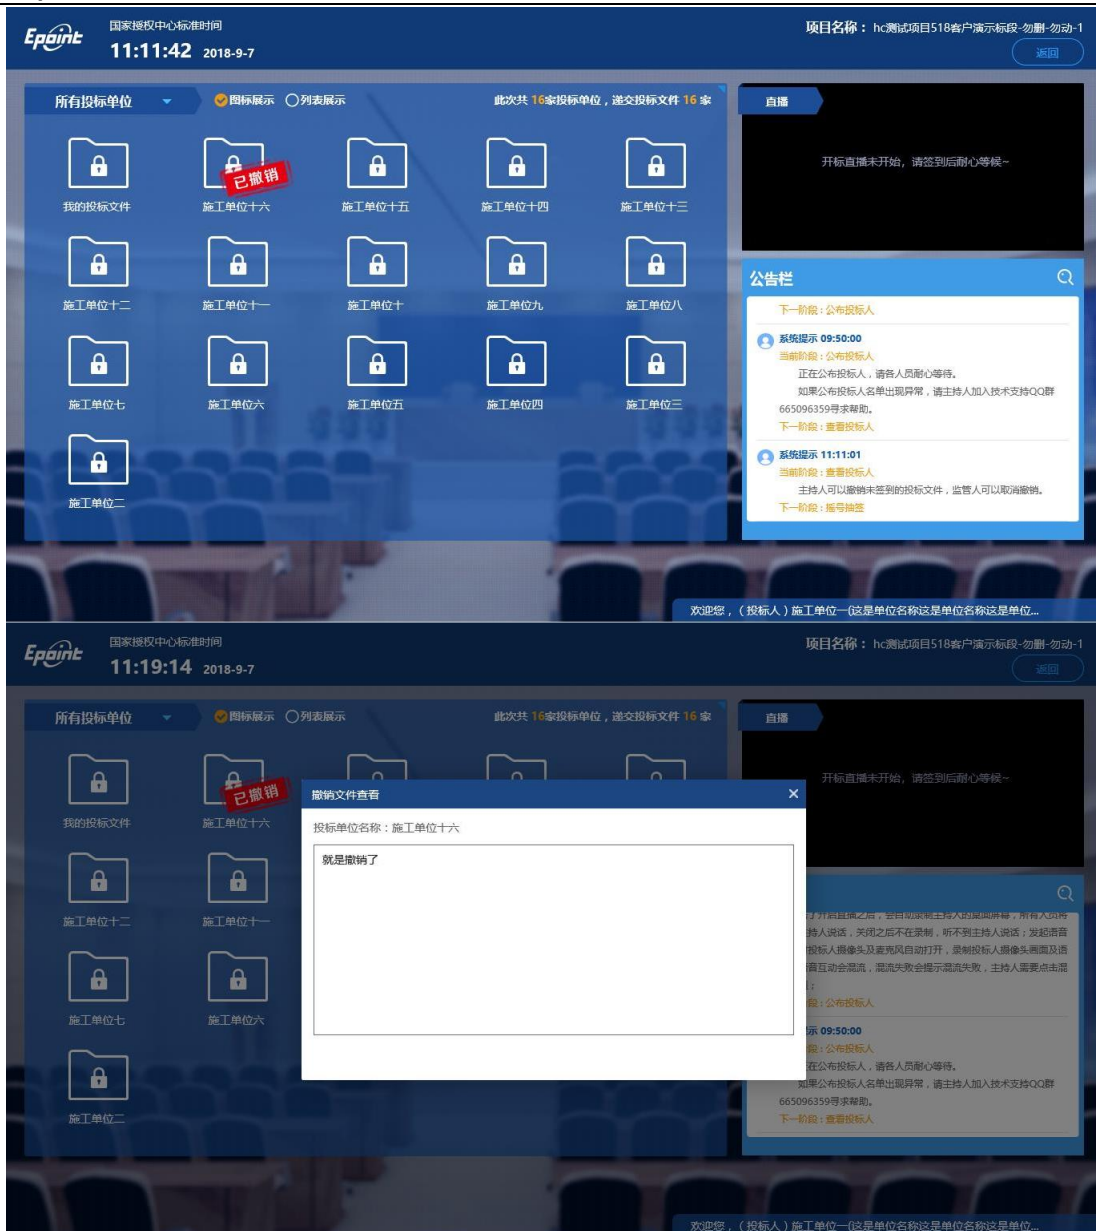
Epoint 国家授权中心标准时间
11:11:42 2018-9-7

项目名称：hc测试项目518客户演示标段-勿删-勿动-1
返回

所有投标单位 图标展示 列表展示 此次共 16家投标单位，递交投标文件 16 家

我的投标文件
已撤销
施工单位十六
施工单位十五
施工单位十四
施工单位十三
施工单位十二
施工单位十一
施工单位十
施工单位九
施工单位八
施工单位七
施工单位六
施工单位五
施工单位四
施工单位三
施工单位二

直播
开标直播未开始，请签到后耐心等候~

公告栏
下一阶段：公布投标人
系统提示 09:50:00
当前阶段：公布投标人
正在公布投标人，请各人员耐心等待。
如果公布投标人名单出现异常，请主持人加入技术支持QQ群665096359寻求帮助。
下一阶段：查看投标人
系统提示 11:11:01
当前阶段：查看投标人
主持人可以撤销未签到的投标文件，监管人可以取消撤销。
下一阶段：摇号抽签

欢迎您，（投标人）施工单位一(这是单位名称这是单位名称这是单位...

Epoint 国家授权中心标准时间
11:19:14 2018-9-7

项目名称：hc测试项目518客户演示标段-勿删-勿动-1
返回

所有投标单位 图标展示 列表展示 此次共 16家投标单位，递交投标文件 16 家

我的投标文件
已撤销
施工单位十六
施工单位十二
施工单位十一
施工单位七
施工单位六
施工单位二

直播
开标直播未开始，请签到后耐心等候~

撤销文件查看
投标单位名称：施工单位十六
就是撤销了

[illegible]持人说话，关闭之后不在录制，听不到主持人说话；发起语音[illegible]投标人摄像头及麦克风自动打开，录制投标人摄像头画面及语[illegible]音互动会混流，混流失败会提示混流失败，主持人需要点击混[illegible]
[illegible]段：公布投标人
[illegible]示 09:50:00
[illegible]段：公布投标人
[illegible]在公布投标人，请各人员耐心等待。
如果公布投标人名单出现异常，请主持人加入技术支持QQ群665096359寻求帮助。
下一阶段：查看投标人

欢迎您，（投标人）施工单位一(这是单位名称这是单位名称这是单位...